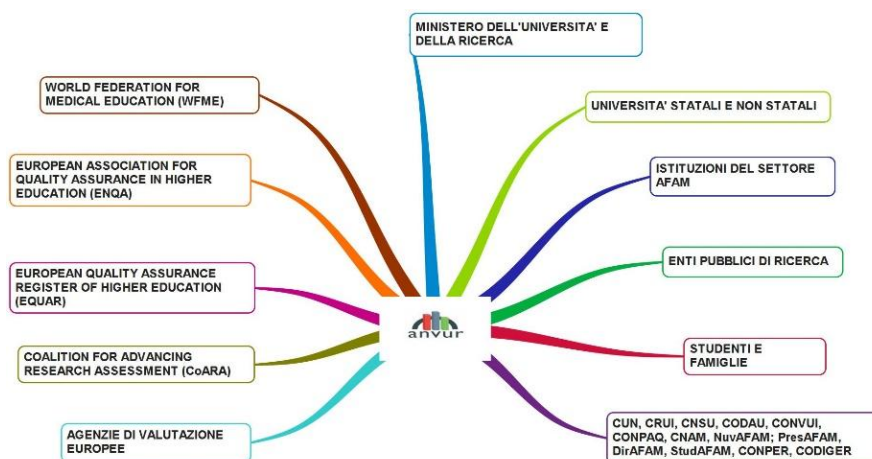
MINISTERO DELL'UNIVERSITA' E DELLA RICERCA

UNIVERSITA' STATALI E NON STATALI

ISTITUZIONI DEL SETTORE AFAM

ENTI PUBBLICI DI RICERCA

STUDENTI E FAMIGLIE

CUN, CRUI, CNSU, CODAU, CONVUI, CONPAQ, CNAM, NuvAFAM; PresAFAM, DirAFAM, StudAFAM, CONPER, CODIGER

WORLD FEDERATION FOR MEDICAL EDUCATION (WFME)

EUROPEAN ASSOCIATION FOR QUALITY ASSURANCE IN HIGHER EDUCATION (ENQA)

EUROPEAN QUALITY ASSURANCE REGISTER OF HIGHER EDUCATION (EQUAR)

COALITION FOR ADVANCING RESEARCH ASSESSMENT (CoARA)

AGENZIE DI VALUTAZIONE EUROPEE

anvur